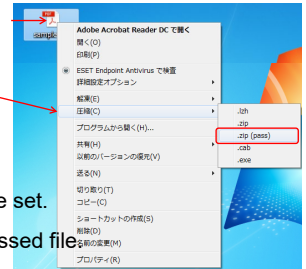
sample

Adobe Acrobat Reader DC で開く
開く(O)
印刷(P)
ESET Endpoint Antivirus で検査
詳細設定オプション
解凍(E)
圧縮(C)
プログラムから開く(H)...
共有(H)
以前のバージョンの復元(V)
送る(N)
切り取り(T)
コピー(C)
ショートカットの作成(S)
削除(D)
名前の変更(M)
プロパティ(R)

.lzh
.zip
.zip (pass)
.cab
.exe

e set.
ssed file.